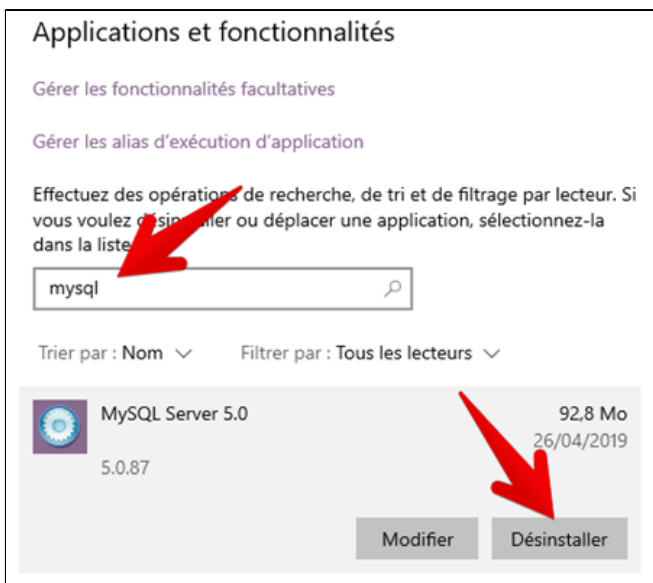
Applications et fonctionnalités

Gérer les fonctionnalités facultatives

Gérer les alias d'exécution d'application

Effectuez des opérations de recherche, de tri et de filtrage par lecteur. Si vous voulez d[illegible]ller ou déplacer une application, sélectionnez-la dans la liste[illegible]

mysql

Trier par : Nom

Filtrer par : Tous les lecteurs

MySQL Server 5.0
92,8 Mo
26/04/2019
5.0.87

Modifier
Désinstaller